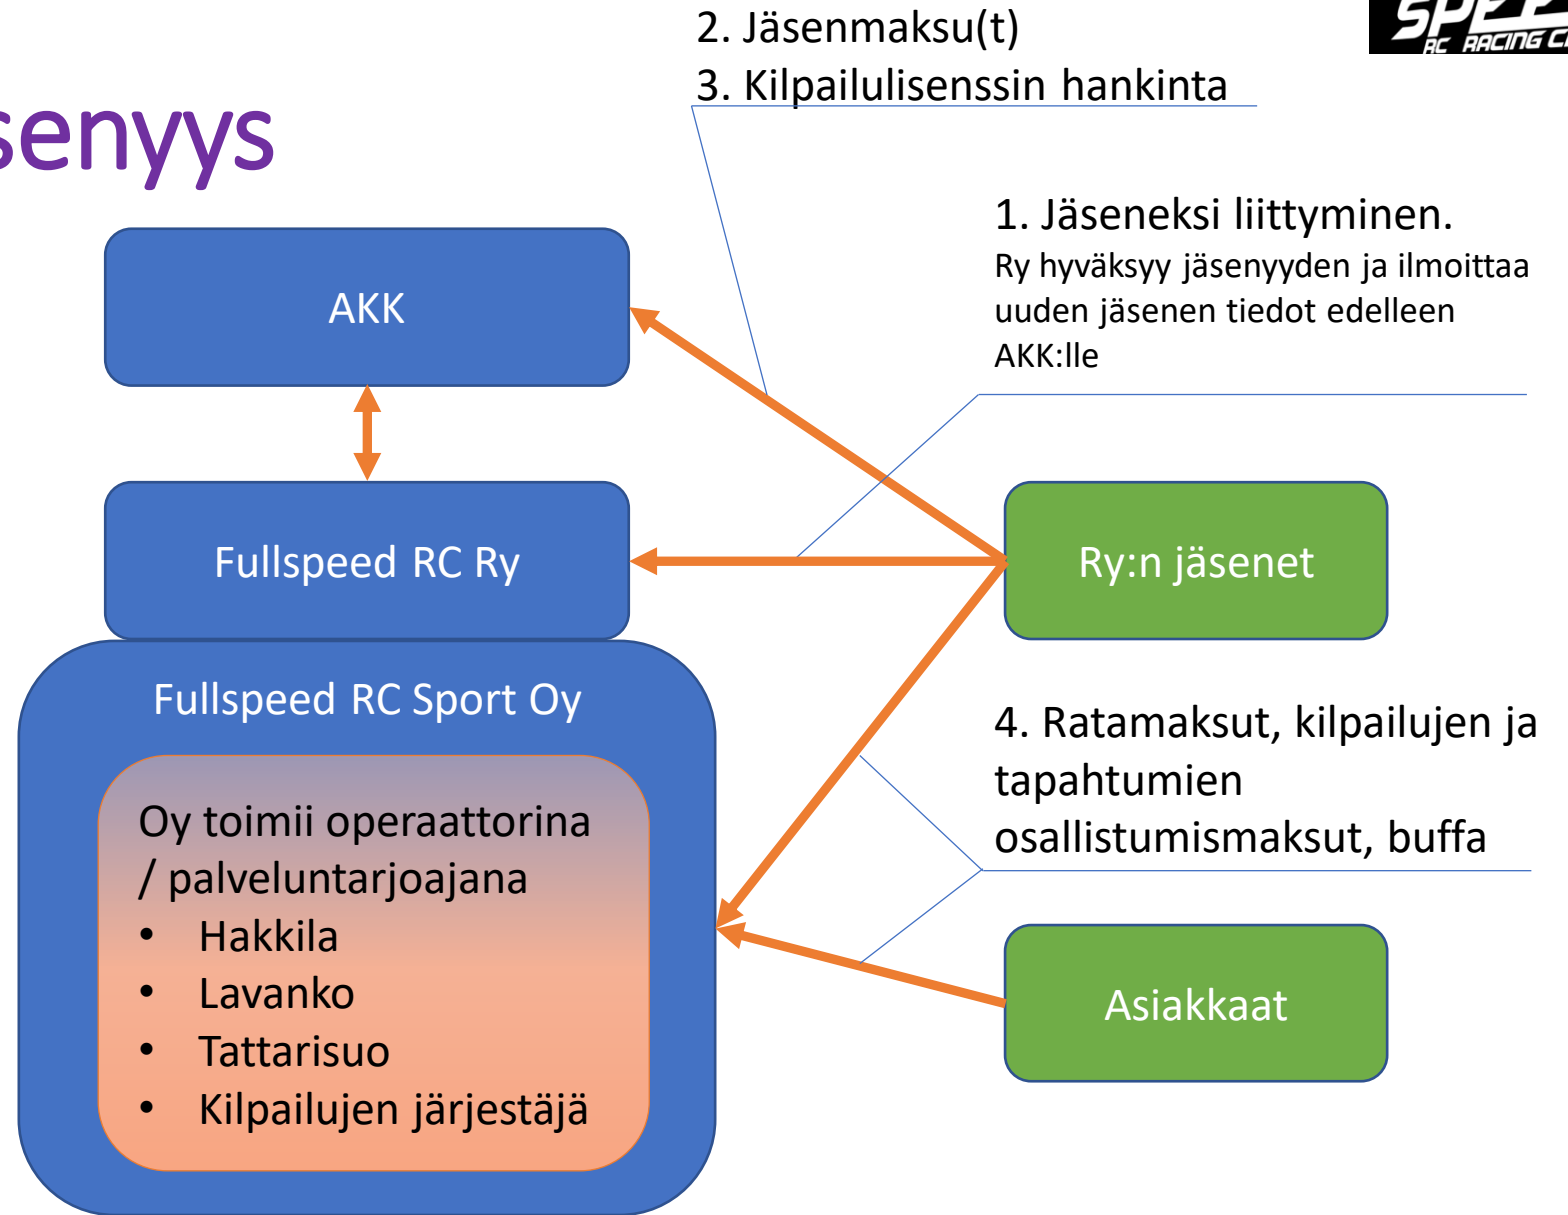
senyys

2. Jäsenmaksu(t)
3. Kilpailulisenssin hankinta

SPE
RC RACING C

1. Jäseneksi liittyminen.
Ry hyväksyy jäsenyyden ja ilmoittaa uuden jäsenen tiedot edelleen AKK:lle

AKK

Fullspeed RC Ry

Ry:n jäsenet

Fullspeed RC Sport Oy

Oy toimii operaattorina / palveluntarjoajana
• Hakkila
• Lavanko
• Tattarisuo
• Kilpailujen järjestäjä

4. Ratamaksut, kilpailujen ja tapahtumien osallistumismaksut, buffa

Asiakkaat